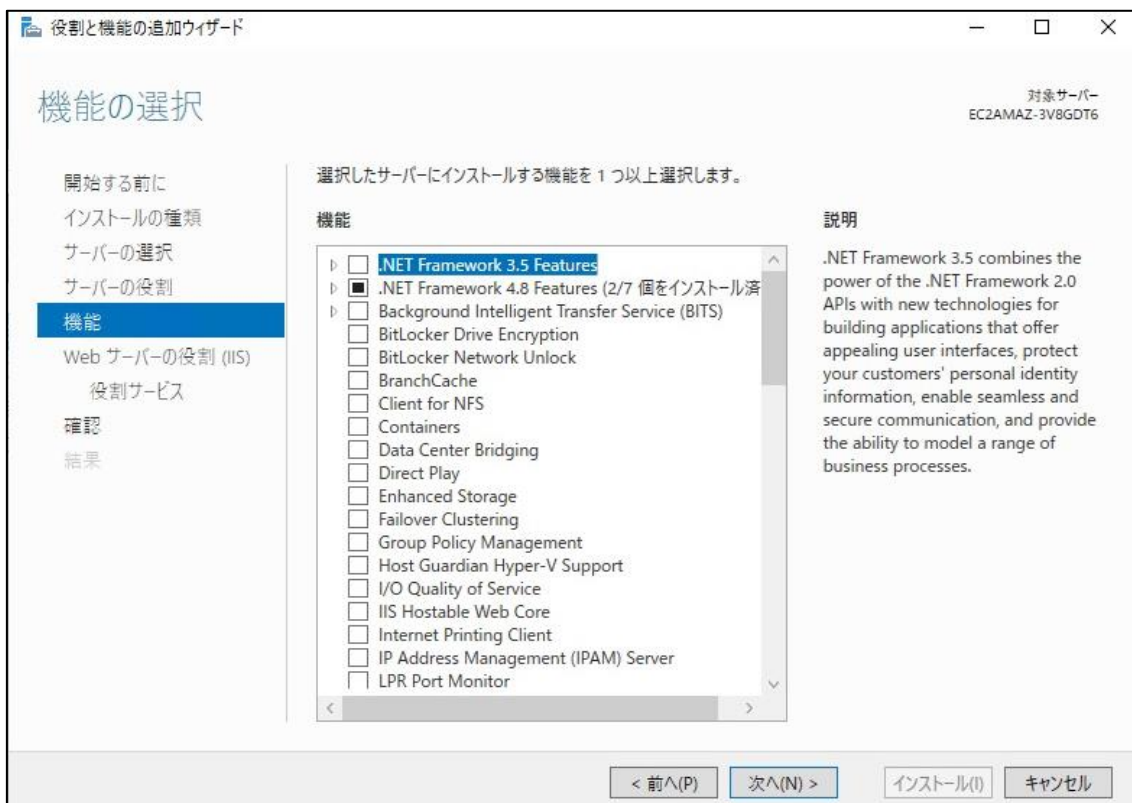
役割と機能の追加ウィザード

機能の選択

対象サーバー
EC2AMAZ-3V8GDT6

開始する前に
インストールの種類
サーバーの選択
サーバーの役割
機能
Web サーバーの役割 (IIS)
役割サービス
確認
結果

選択したサーバーにインストールする機能を 1 つ以上選択します。

機能

.NET Framework 3.5 Features
.NET Framework 4.8 Features (2/7 個をインストール済
Background Intelligent Transfer Service (BITS)
BitLocker Drive Encryption
BitLocker Network Unlock
BranchCache
Client for NFS
Containers
Data Center Bridging
Direct Play
Enhanced Storage
Failover Clustering
Group Policy Management
Host Guardian Hyper-V Support
I/O Quality of Service
IIS Hostable Web Core
Internet Printing Client
IP Address Management (IPAM) Server
LPR Port Monitor

説明

.NET Framework 3.5 combines the power of the .NET Framework 2.0 APIs with new technologies for building applications that offer appealing user interfaces, protect your customers' personal identity information, enable seamless and secure communication, and provide the ability to model a range of business processes.

< 前へ(P)
次へ(N) >
インストール(I)
キャンセル